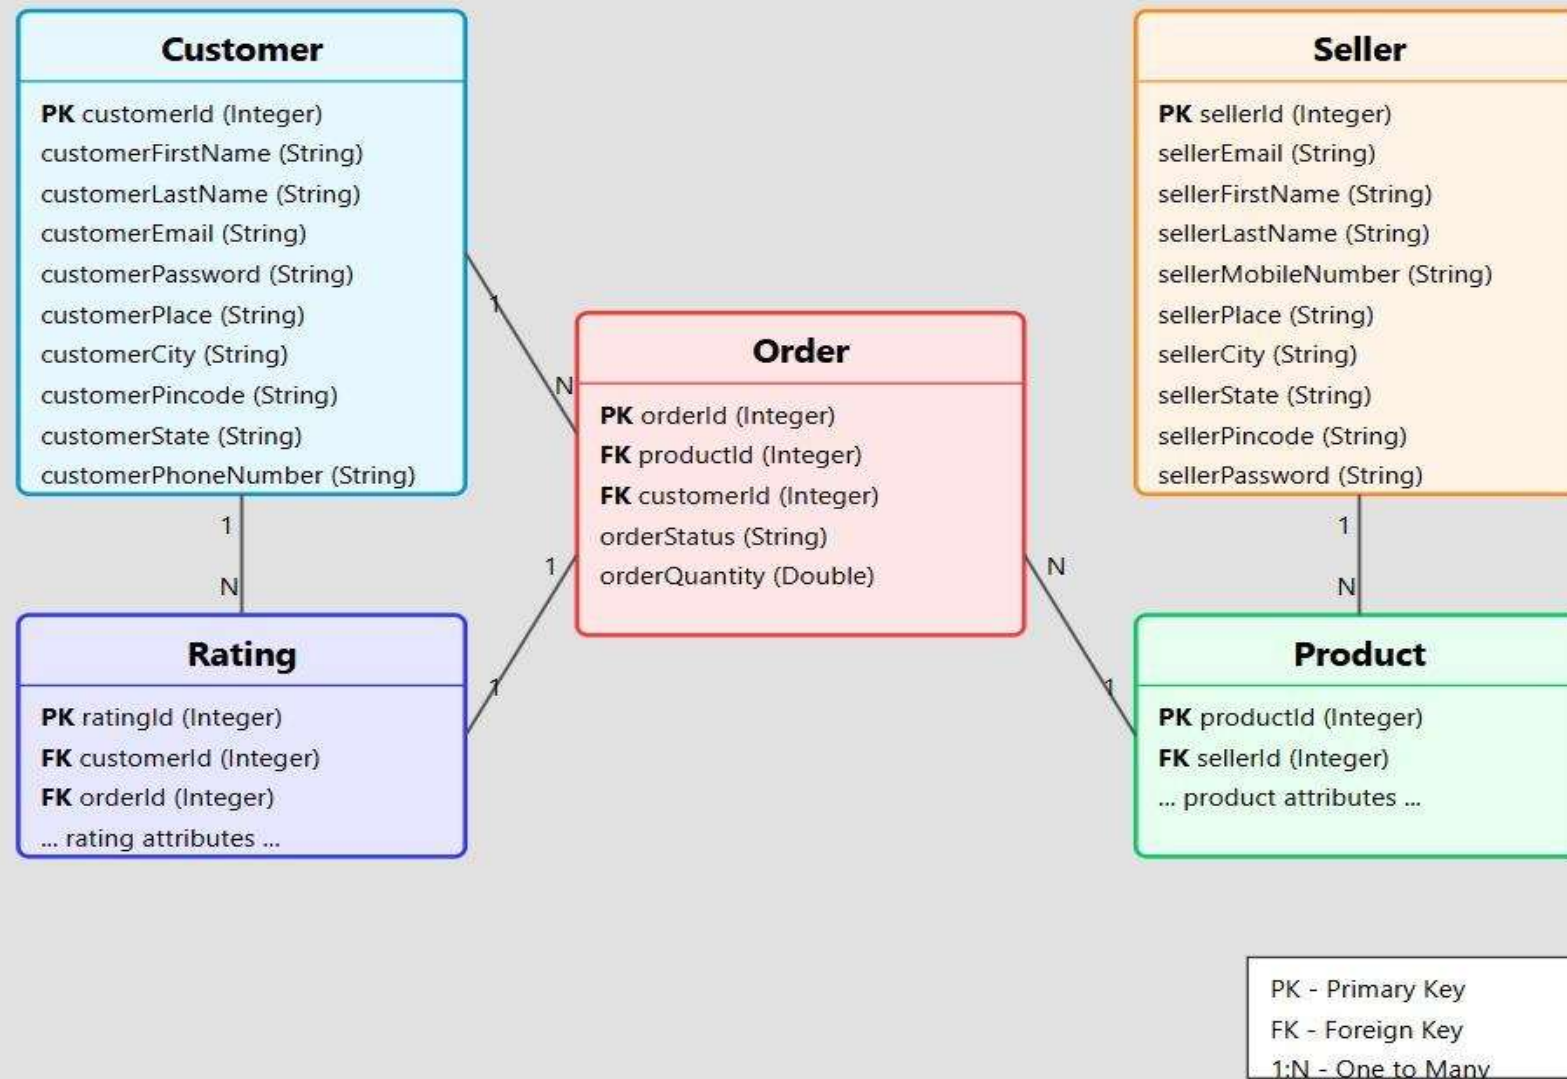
Customer

**PK** customerId (Integer)
customerFirstName (String)
customerLastName (String)
customerEmail (String)
customerPassword (String)
customerPlace (String)
customerCity (String)
customerPincode (String)
customerState (String)
customerPhoneNumber (String)

Seller

**PK** sellerId (Integer)
sellerEmail (String)
sellerFirstName (String)
sellerLastName (String)
sellerMobileNumber (String)
sellerPlace (String)
sellerCity (String)
sellerState (String)
sellerPincode (String)
sellerPassword (String)

1

N

Order

**PK** orderId (Integer)
**FK** productId (Integer)
**FK** customerId (Integer)
orderStatus (String)
orderQuantity (Double)

1

N

1

N

1

N

Rating

**PK** ratingId (Integer)
**FK** customerId (Integer)
**FK** orderId (Integer)
... rating attributes ...

1

1

Product

**PK** productId (Integer)
**FK** sellerId (Integer)
... product attributes ...

PK - Primary Key
FK - Foreign Key
1:N - One to Many